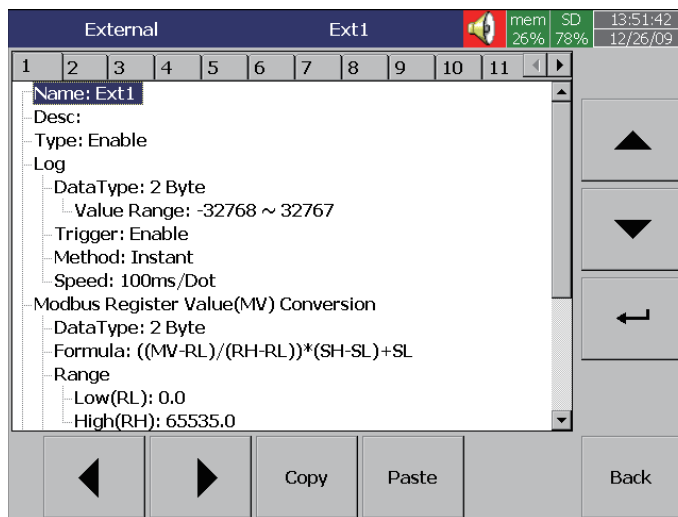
External Ext1 mem 26% SD 78% 13:51:42 12/26/09

1 2 3 4 5 6 7 8 9 10 11

Name: Ext1
Desc:
Type: Enable
Log
DataType: 2 Byte
Value Range: -32768 ~ 32767
Trigger: Enable
Method: Instant
Speed: 100ms/Dot
Modbus Register Value(MV) Conversion
DataType: 2 Byte
Formula: ((MV-RL)/(RH-RL))*(SH-SL)+SL
Range
Low(RL): 0.0
High(RH): 65535.0

Copy Paste Back